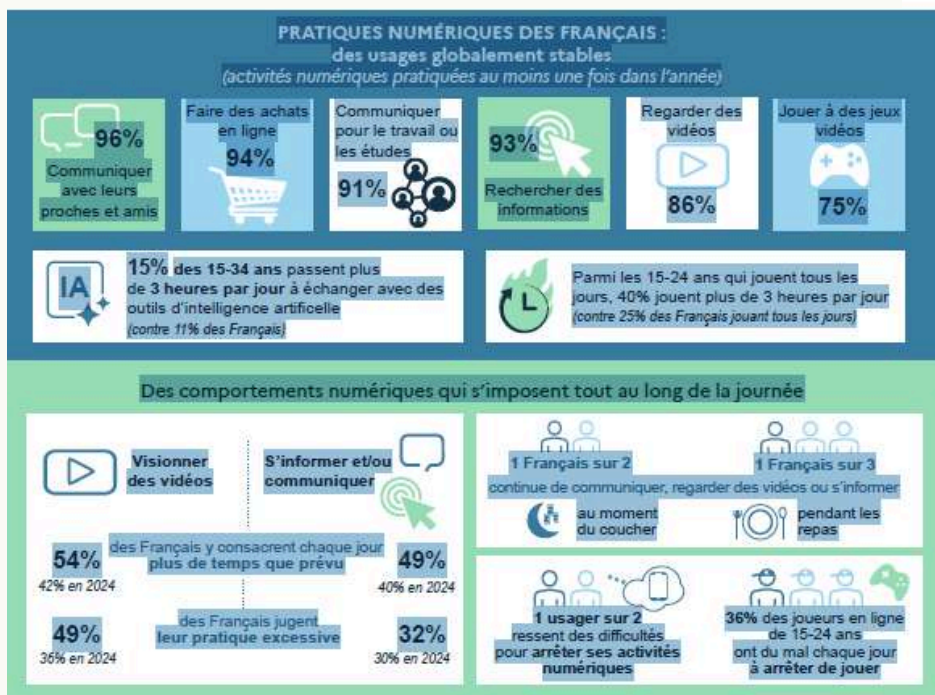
PRATIQUES NUMÉRIQUES DES FRANÇAIS :
des usages globalement stables
(activités numériques pratiquées au moins une fois dans l'année)

96%
Communiquer avec leurs proches et amis

Faire des achats en ligne
94%

Communiquer pour le travail ou les études
91%

93%
Rechercher des informations

Regarder des vidéos
86%

Jouer à des jeux vidéos
75%

IA
15% des 15-34 ans passent plus de 3 heures par jour à échanger avec des outils d'intelligence artificielle
(contre 11% des Français)

Parmi les 15-24 ans qui jouent tous les jours, 40% jouent plus de 3 heures par jour
(contre 25% des Français jouant tous les jours)

Des comportements numériques qui s'imposent tout au long de la journée

Visionner des vidéos

S'informer et/ou communiquer

54%
42% en 2024

des Français y consacrent chaque jour plus de temps que prévu

49%
40% en 2024

49%
36% en 2024

des Français jugent leur pratique excessive

32%
30% en 2024

1 Français sur 2

1 Français sur 3

continue de communiquer, regarder des vidéos ou s'informer

au moment du coucher

pendant les repas

1 usager sur 2
ressent des difficultés pour arrêter ses activités numériques

36% des joueurs en ligne de 15-24 ans ont du mal chaque jour à arrêter de jouer